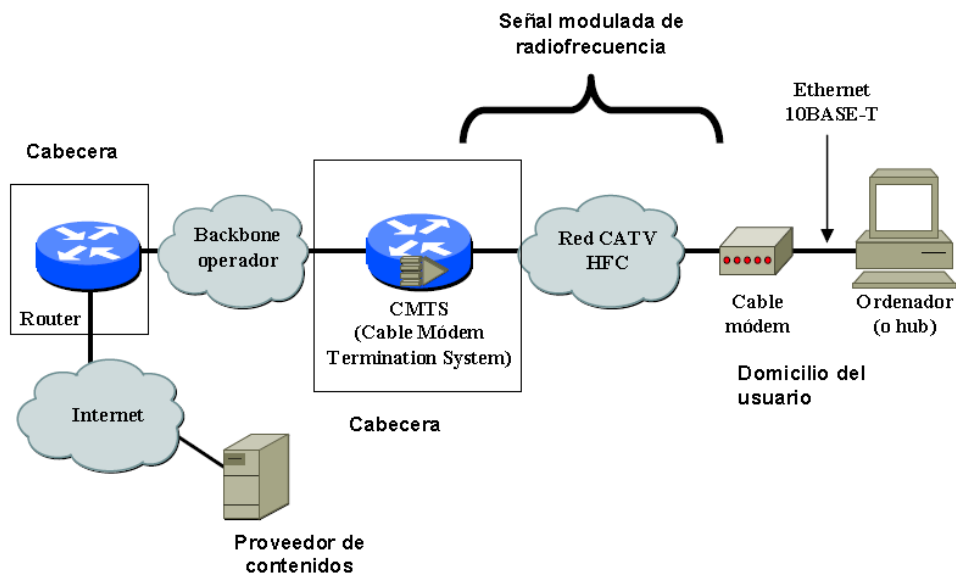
Señal modulada de radiofrecuencia

Ethernet 10BASE-T

Cabecera

Router

Backbone operador

CMTS (Cable Módem Termination System)

Red CATV HFC

Cable módem

Ordenador (o hub)

Domicilio del usuario

Internet

Cabecera

Proveedor de contenidos